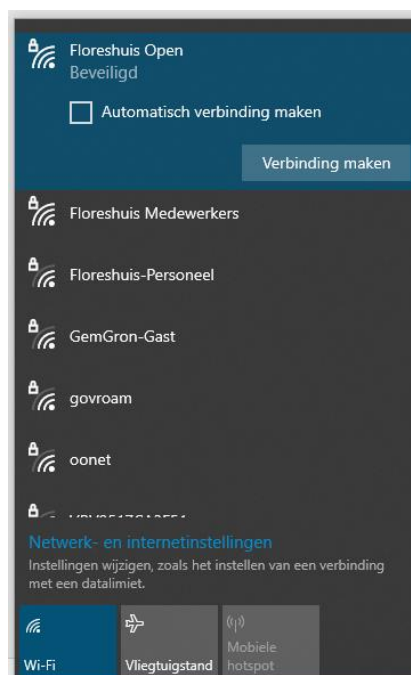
Floreshuis Open
Beveiligd

Automatisch verbinding maken

Verbinding maken

Floreshuis Medewerkers

Floreshuis-Personeel

GemGron-Gast

govroam

oonet

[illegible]

Netwerk- en internetinstellingen
Instellingen wijzigen, zoals het instellen van een verbinding met een datalimiet.

Wi-Fi

Vliegtuigstand

Mobiele hotspot